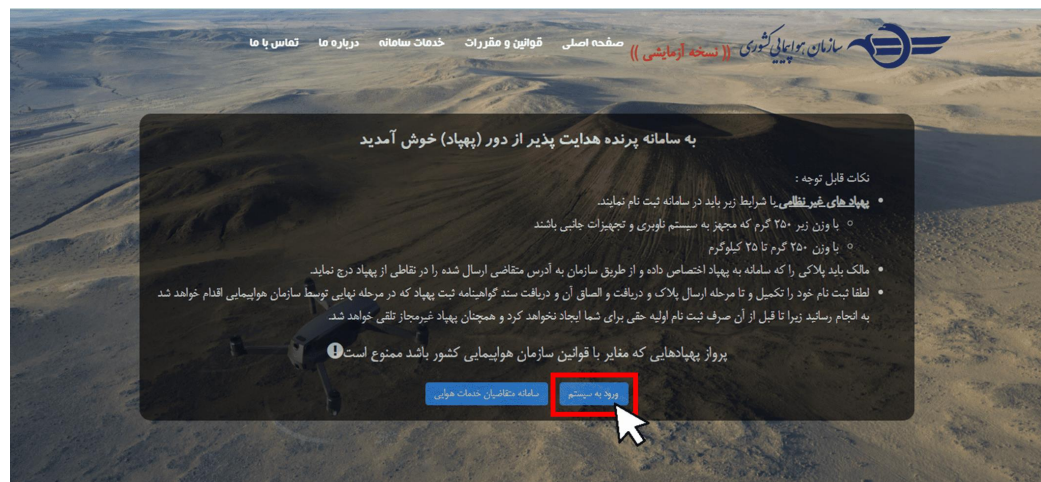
سازمان هواپیمایی کشوری (( نسخه آزمایشی ))

صفحه اصلی قوانین و مقررات خدمات سامانه درباره ما تماس با ما

به سامانه پرنده هدایت پذیر از دور (پهپاد) خوش آمدید

نکات قابل توجه :

• پهپادهای غیرنظامی با شرایط زیر باید در سامانه ثبت نام نمایند.
◦ با وزن زیر ۲۵۰ گرم که مجهز به سیستم ناوبری و تجهیزات جانبی باشند
◦ با وزن ۲۵۰ گرم تا ۲۵ کیلوگرم
• مالک باید پلاکی را که سامانه به پهپاد اختصاص داده و از طریق سازمان به آدرس متقاضی ارسال شده را در نقاطی از پهپاد درج نماید.
• لطفا ثبت نام خود را تا تکمیل و تا مرحله ارسال پلاک و دریافت و الصاق آن و دریافت سند گواهینامه ثبت پهپاد که در مرحله نهایی توسط سازمان هواپیمایی اقدام خواهد شد به انجام رسانید زیرا تا قبل از آن صرف ثبت نام اولیه حقی برای شما ایجاد نخواهد کرد و همچنان پهپاد غیرمجاز تلقی خواهد شد.

پرواز پهپادهایی که مغایر با قوانین سازمان هواپیمایی کشور باشد ممنوع است!

ورود به سیستم

سامانه متقاضیان خدمات هوایی